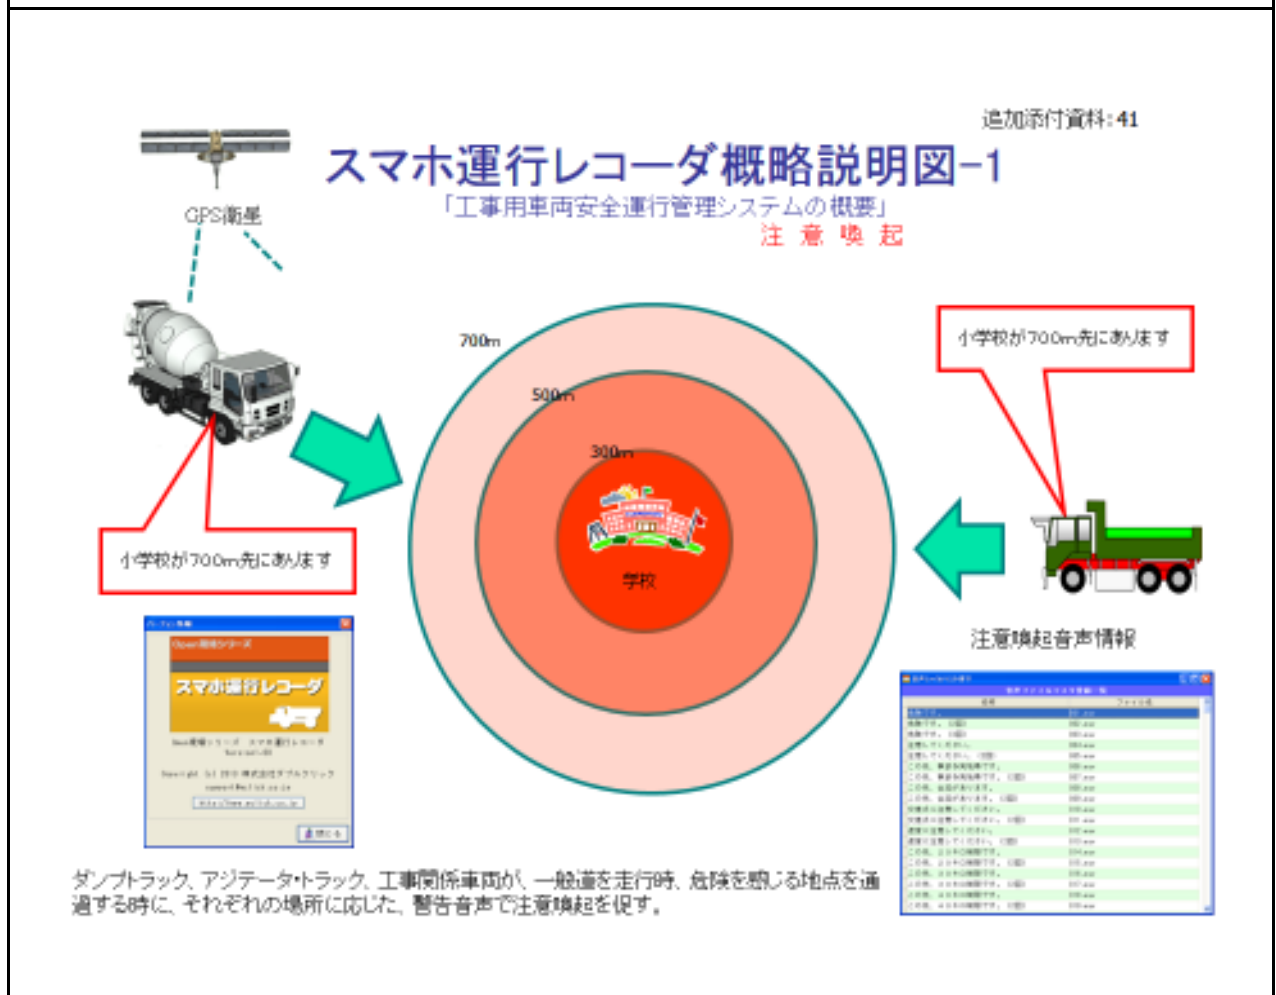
追加添付資料:41

スマホ運行レコーダ概略説明図−1

「工事用車両安全運行管理システムの概要」

注 意 喚 起

GPS衛星

700m

500m

300m

学校

小学校が700m先にあります

小学校が700m先にあります

スマホ運行レコーダ

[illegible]

注意喚起音声情報

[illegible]

ダンプトラック、アジテータ・トラック、工事関係車両が、一般道を走行時、危険を感じる地点を通過する時に、それぞれの場所に応じた、警告音声で注意喚起を促す。